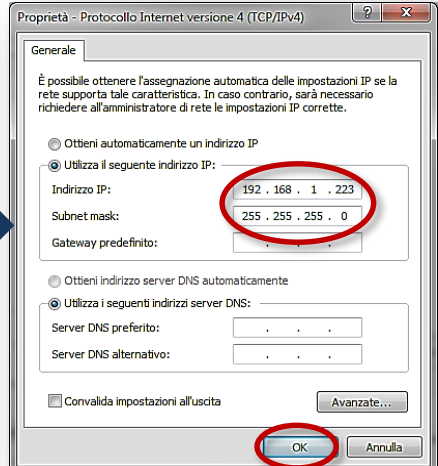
Proprietà - Protocollo Internet versione 4 (TCP/IPv4)

?

Generale

È possibile ottenere l'assegnazione automatica delle impostazioni IP se la rete supporta tale caratteristica. In caso contrario, sarà necessario richiedere all'amministratore di rete le impostazioni IP corrette.

Ottieni automaticamente un indirizzo IP

Utilizza il seguente indirizzo IP:

Indirizzo IP: 192 . 168 . 1 . 223

Subnet mask: 255 . 255 . 255 . 0

Gateway predefinito: . . .

Ottieni indirizzo server DNS automaticamente

Utilizza i seguenti indirizzi server DNS:

Server DNS preferito: . . .

Server DNS alternativo: . . .

Convalida impostazioni all'uscita

Avanzate...

OK

Annulla